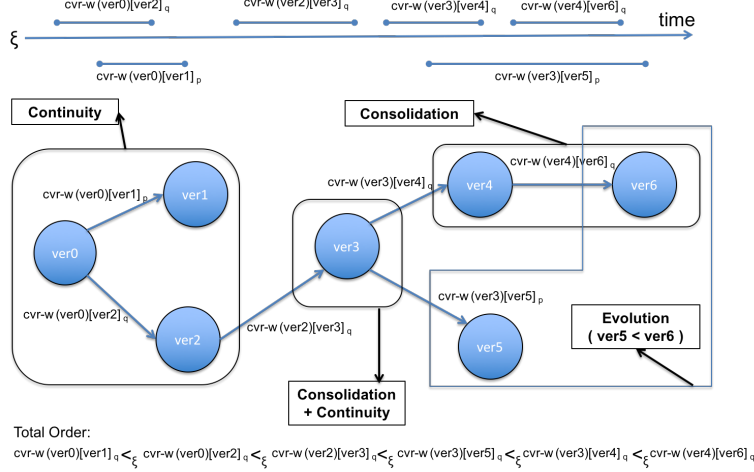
cvr-w (ver0)[ver2] $_q$

cvr-w (ver2)[ver3] $_q$

cvr-w (ver3)[ver4] $_q$

cvr-w (ver4)[ver6] $_q$

ξ

time

cvr-w (ver0)[ver1] $_p$

cvr-w (ver3)[ver5] $_p$

Continuity

Consolidation

cvr-w (ver0)[ver1] $_p$

ver1

ver0

cvr-w (ver0)[ver2] $_q$

ver2

cvr-w (ver2)[ver3] $_q$

cvr-w (ver3)[ver4] $_q$

ver3

ver4

cvr-w (ver4)[ver6] $_q$

ver6

cvr-w (ver3)[ver5] $_p$

ver5

Evolution
( ver5 < ver6 )

Consolidation
+ Continuity

Total Order:

cvr-w (ver0)[ver1] $_q$ $<_ξ$ cvr-w (ver0)[ver2] $_q$ $<_ξ$ cvr-w (ver2)[ver3] $_q$ $<_ξ$ cvr-w (ver3)[ver5] $_q$ $<_ξ$ cvr-w (ver3)[ver4] $_q$ $<_ξ$ cvr-w (ver4)[ver6] $_q$